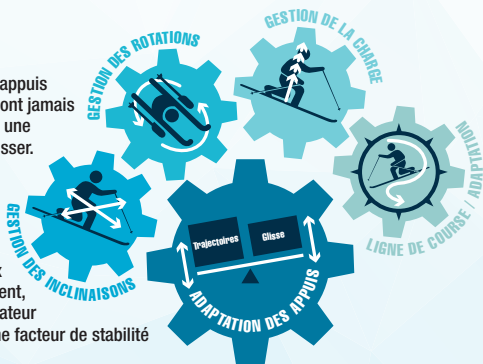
appuis
ont jamais
une
sser.

GESTION DES ROTATIONS

GESTION DE LA CHARGE

LIGNE DE COURSE / ADAPTATION

GESTION DES INCLINAISONS

Trajectoires

Glisse

ADAPTATION DES APPUIS

ent,
ateur
e facteur de stabilité